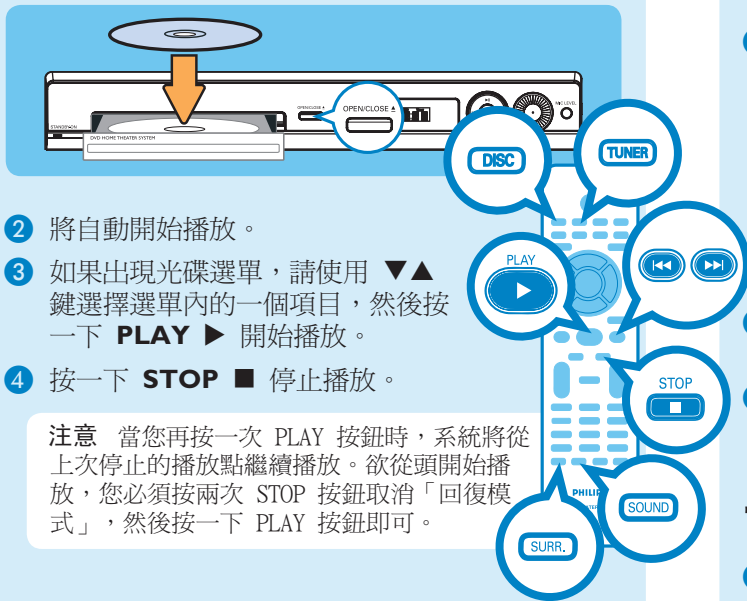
STANDBY-ON

DVD HOME THEATER SYSTEM

OPEN/CLOSE ▲

OPEN/CLOSE ▲

DISC

TUNER

PLAY

STOP

SOUND

SURR.

PHILIPS

2 將自動開始播放。

3 如果出現光碟選單，請使用 ▼▲ 鍵選擇選單內的一個項目，然後按一下 **PLAY** ▶ 開始播放。

4 按一下 **STOP** ■ 停止播放。

**注意** 當您再按一次 PLAY 按鈕時，系統將從上次停止的播放點繼續播放。欲從頭開始播放，您必須按兩次 STOP 按鈕取消「回復模式」，然後按一下 PLAY 按鈕即可。